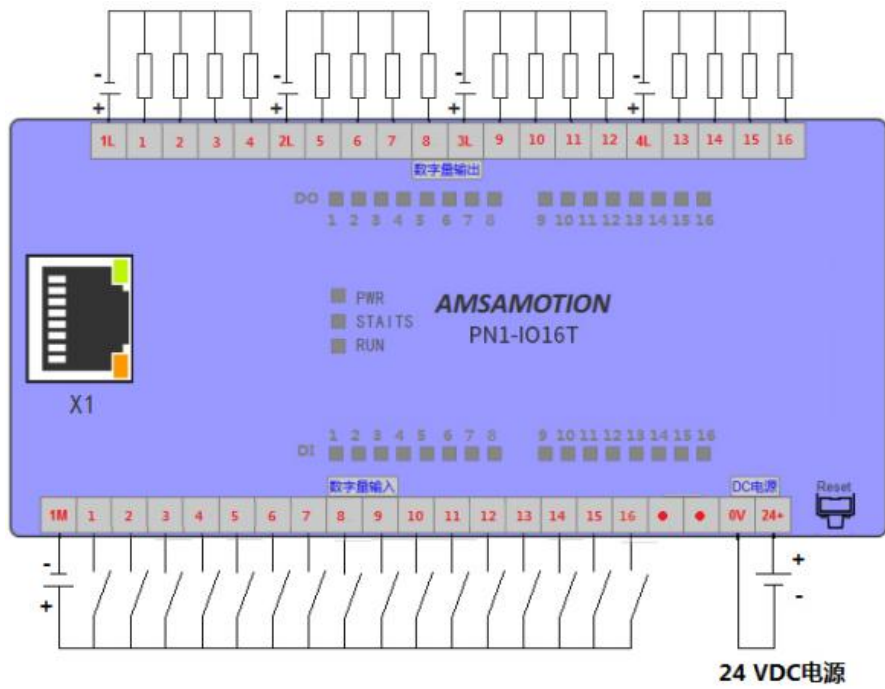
-
+
1L 1 2 3 4
-
+
2L 5 6 7 8
-
+
3L 9 10 11 12
-
+
4L 13 14 15 16

数字量输出

DO
1 2 3 4 5 6 7 8
9 10 11 12 13 14 15 16

PWR
STAITS
RUN

AMSAMOTION
PN1-IO16T

X1

1 2 3 4 5 6 7 8
9 10 11 12 13 14 15 16
DI

数字量输入
DC电源
Reset

1M 1 2 3 4 5 6 7 8 9 10 11 12 13 14 15 16 ● ● 0V 24+

-
+
+
-

24 VDC电源